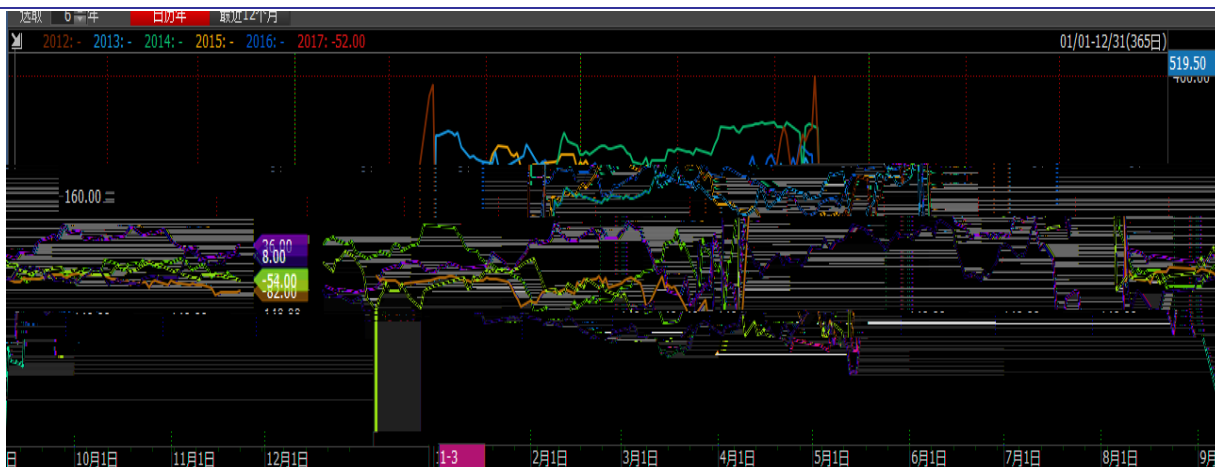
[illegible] 6 年 日历年 最近12个月

2012: - 2013: - 2014: - 2015: - 2016: - 2017: -52.00

01/01-12/31(365日)

519.50

400.00

160.00

26.00
8.00
-54.00
-62.00

110.00

日 10月1日 11月1日 12月1日 1-3 2月1日 3月1日 4月1日 5月1日 6月1日 7月1日 8月1日 9月